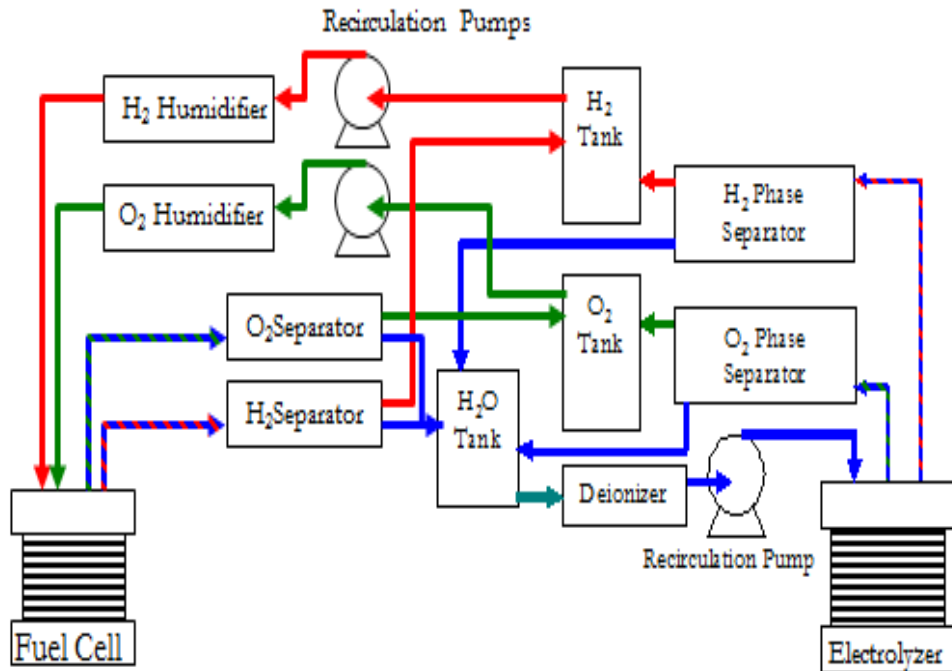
Recirculation Pumps

$H_2$ Humidifier

$H_2$ Tank

$O_2$ Humidifier

$H_2$ Phase Separator

$O_2$Separator

$O_2$ Tank

$O_2$ Phase Separator

$H_2$Separator

$H_2O$ Tank

Deionizer

Recirculation Pump

Fuel Cell

Electrolyzer